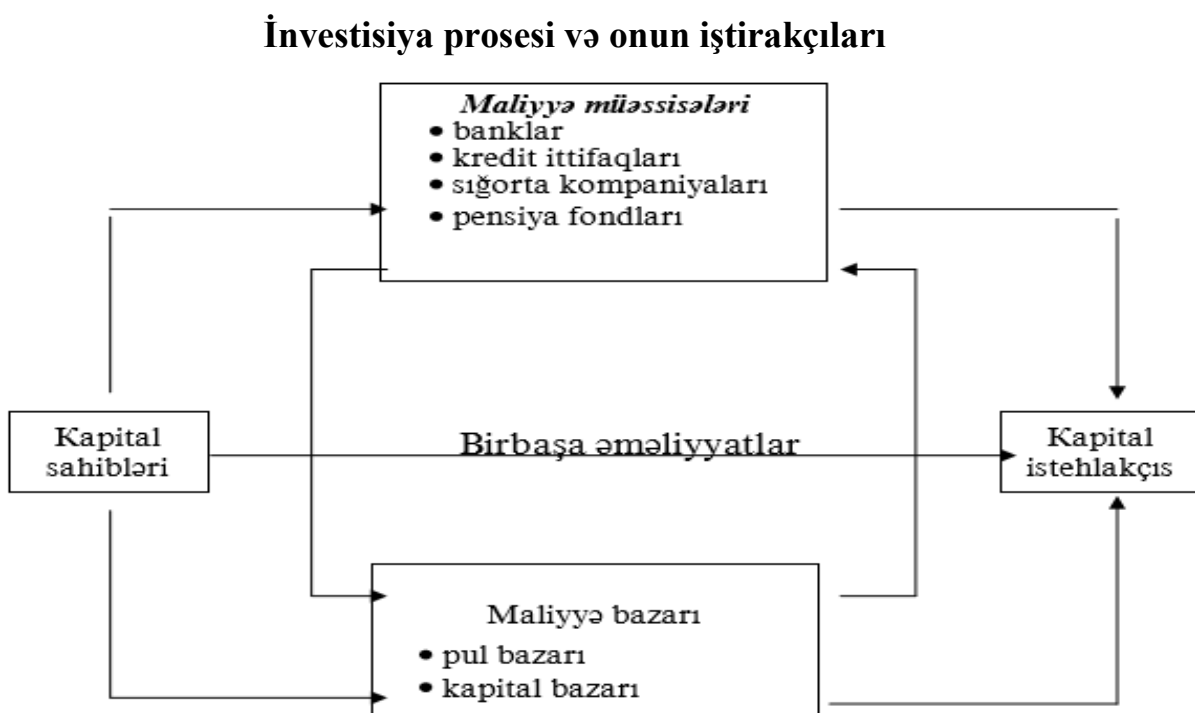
İnvestisiya prosesi və onun iştirakçıları

Maliyyə müəssisələri
• banklar
• kredit ittifaqları
• sığorta kompaniyaları
• pensiya fondları

Kapital sahibləri

Birbaşa əməliyyatlar

Kapital istehlakçıs

Maliyyə bazarı
• pul bazarı
• kapital bazarı